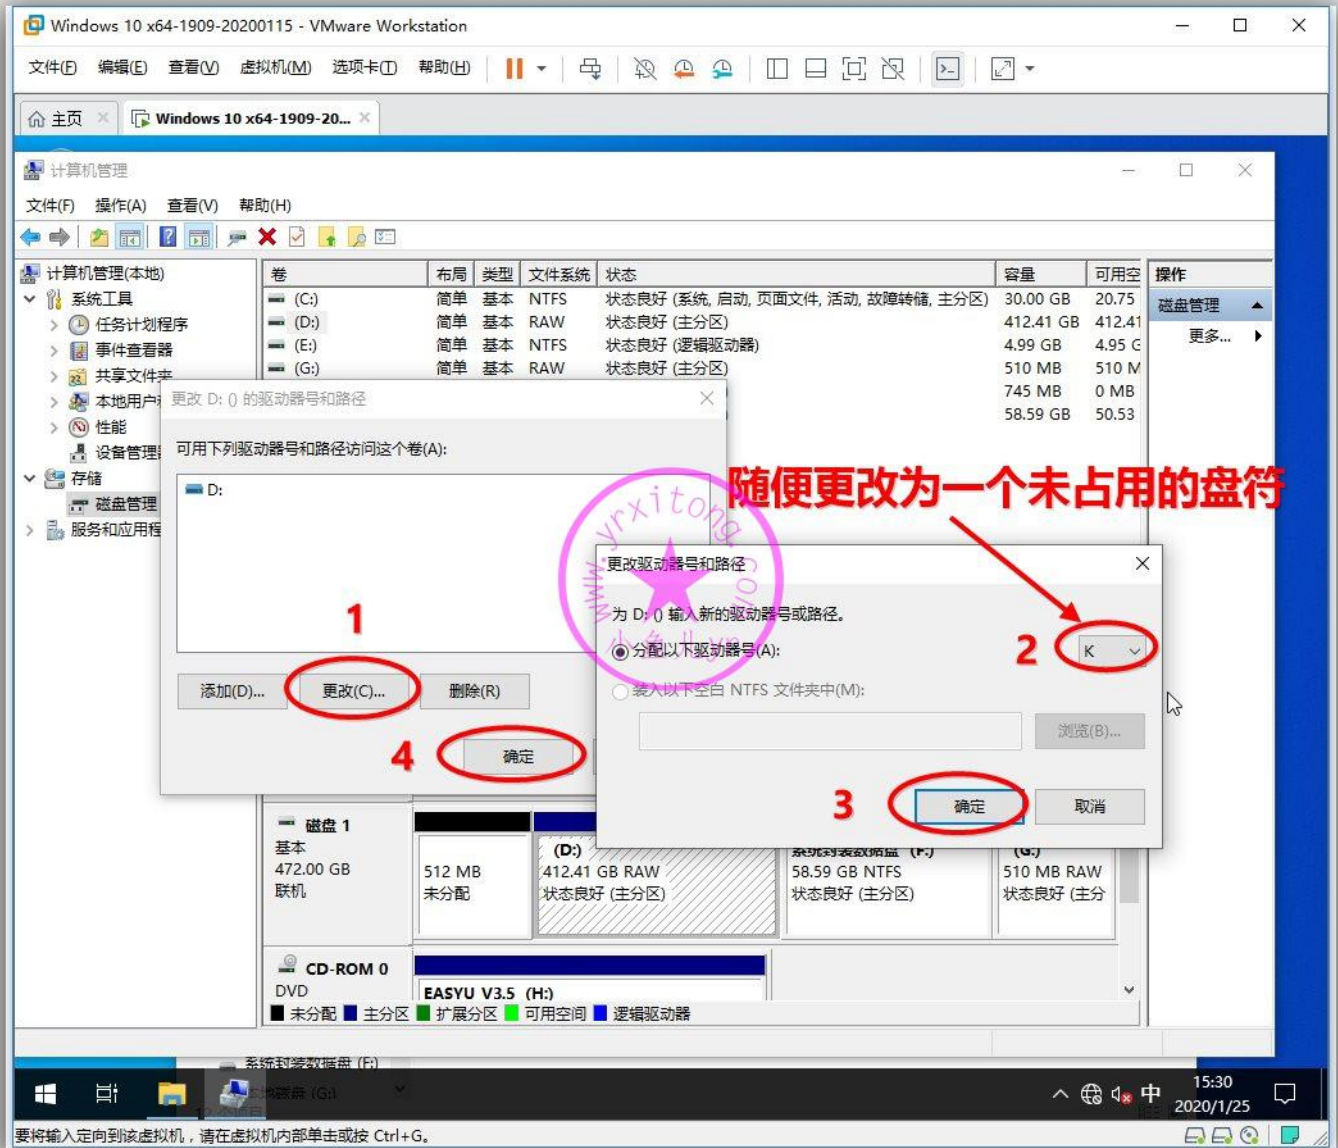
Windows 10 x64-1909-20200115 - VMware Workstation

文件(F) 编辑(E) 查看(V) 虚拟机(M) 选项卡(T) 帮助(H)

主页 Windows 10 x64-1909-20...

计算机管理

文件(F) 操作(A) 查看(V) 帮助(H)

计算机管理(本地)
系统工具
任务计划程序
事件查看器
共享文件夹
本地用户
性能
设备管理
存储
磁盘管理
服务和应用程

| 卷 | 布局 | 类型 | 文件系统 | 状态 | 容量 | 可用空 |
|---|---|---|---|---|---|---|
| (C:) | 简单 | 基本 | NTFS | 状态良好 (系统, 启动, 页面文件, 活动, 故障转储, 主分区) | 30.00 GB | 20.75 |
| (D:) | 简单 | 基本 | RAW | 状态良好 (主分区) | 412.41 GB | 412.41 |
| (E:) | 简单 | 基本 | NTFS | 状态良好 (逻辑驱动器) | 4.99 GB | 4.95 G |
| (G:) | 简单 | 基本 | RAW | 状态良好 (主分区) | 510 MB | 510 M |
| | | | | | 745 MB | 0 MB |
| | | | | | 58.59 GB | 50.53 |

操作
磁盘管理
更多...

更改 D: () 的驱动器号和路径
可用下列驱动器号和路径访问这个卷(A):
D:
添加(D)... 更改(C)... 删除(R)
确定

随便更改为一个未占用的盘符

更改驱动器号和路径
为 D: () 输入新的驱动器号或路径。
分配以下驱动器号(A): K
装入以下空白 NTFS 文件夹中(M):
浏览(B)...
确定 取消

1 2 3 4

yrxitong.com 小鱼儿yr

磁盘 1
基本
472.00 GB
联机
512 MB
未分配
(D:)
412.41 GB RAW
状态良好 (主分区)
系统封装数据盘 (F:)
58.59 GB NTFS
状态良好 (主分区)
(G:)
510 MB RAW
状态良好 (主分

CD-ROM 0
DVD
EASYU V3.5 (H:)

未分配 主分区 扩展分区 可用空间 逻辑驱动器

系统封装数据盘 (F:)
本地磁盘 (G:)

15:30
2020/1/25
中

要将输入定向到该虚拟机，请在虚拟机内部单击或按 Ctrl+G。